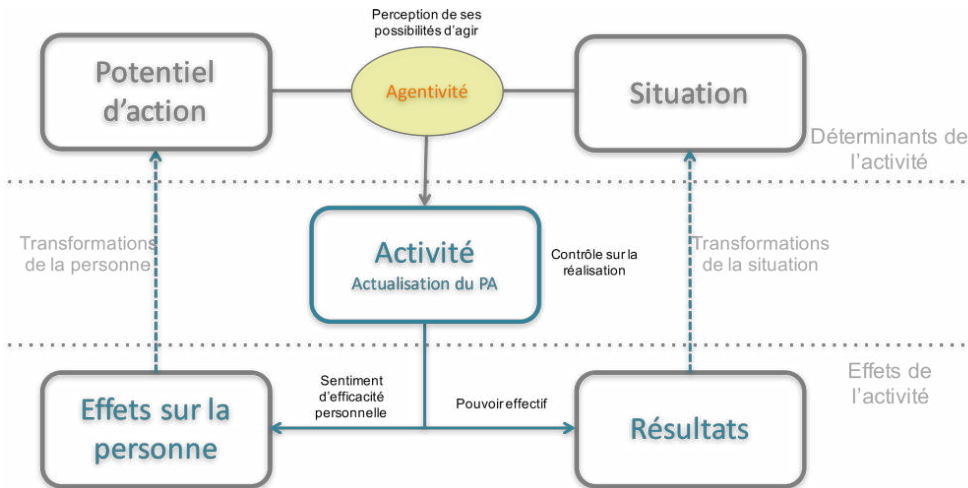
Perception de ses possibilités d'agir

Potentiel d'action

Agentivité

Situation

Déterminants de l'activité

Transformations de la personne

Activité
Actualisation du PA

Contrôle sur la réalisation

Transformations de la situation

Effets de l'activité

Sentiment d'efficacité personnelle

Pouvoir effectif

Effets sur la personne

Résultats